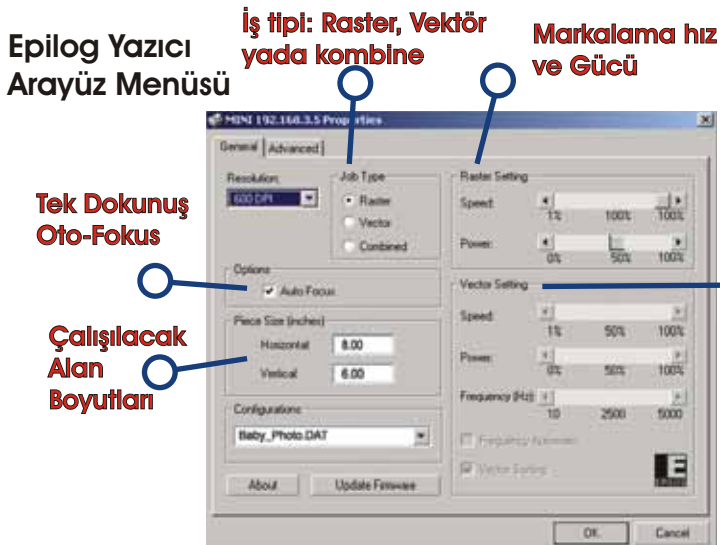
Epilog Yazıcı Arayüz Menüsü

İş tipi: Raster, Vektör yada kombine

Markalama hız ve Gücü

Tek Dokunuş Oto-Fokus

Çalışılacak Alan Boyutları

MINI 192.168.3.5 Properties

General | Advanced

Resolution:
600 DPI

Job Type
Raster
Vector
Combined

Options
Auto Focus

Piece Size (inches)
Horizontal 8.00
Vertical 6.00

Configurations
Baby_Photo.DAT

About
Update Firmware

Raster Setting
Speed: 1% 100% 100%
Power: 0% 50% 100%

Vector Setting
Speed: 1% 50% 100%
Power: 0% 50% 100%
Frequency (Hz): 10 2500 5000
Frequency Automatic
Vector Sorting

OK
Cancel